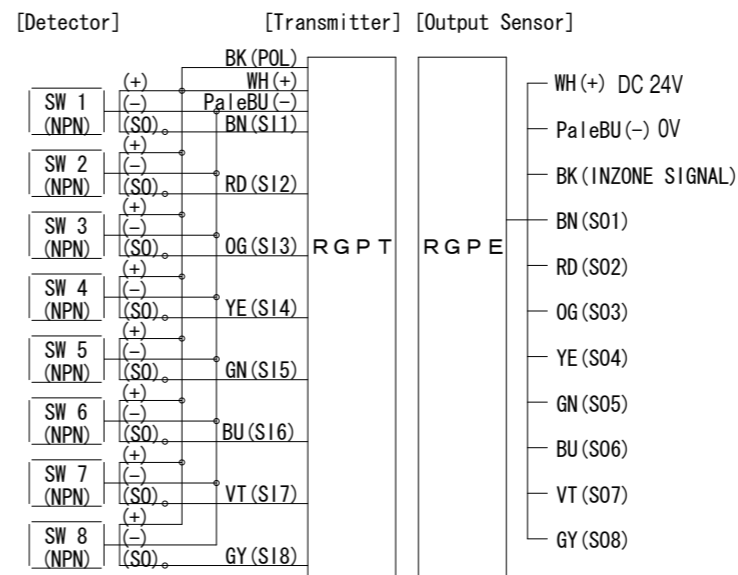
[Detector] [Transmitter] [Output Sensor]

BK(POL)
(+) WH(+)
SW 1 (NPN) (−) PaleBU(−)
(SO) BN(SI1)
(+)
SW 2 (NPN) (−)
(SO) RD(SI2)
(+)
SW 3 (NPN) (−)
(SO) OG(SI3)
(+)
SW 4 (NPN) (−)
(SO) YE(SI4)
(+)
SW 5 (NPN) (−)
(SO) GN(SI5)
(+)
SW 6 (NPN) (−)
(SO) BU(SI6)
(+)
SW 7 (NPN) (−)
(SO) VT(SI7)
(+)
SW 8 (NPN) (−)
(SO) GY(SI8)

RGPT

RGPE

WH(+) DC 24V
PaleBU(−) 0V
BK(INZONE SIGNAL)
BN(SO1)
RD(SO2)
OG(SO3)
YE(SO4)
GN(SO5)
BU(SO6)
VT(SO7)
GY(SO8)